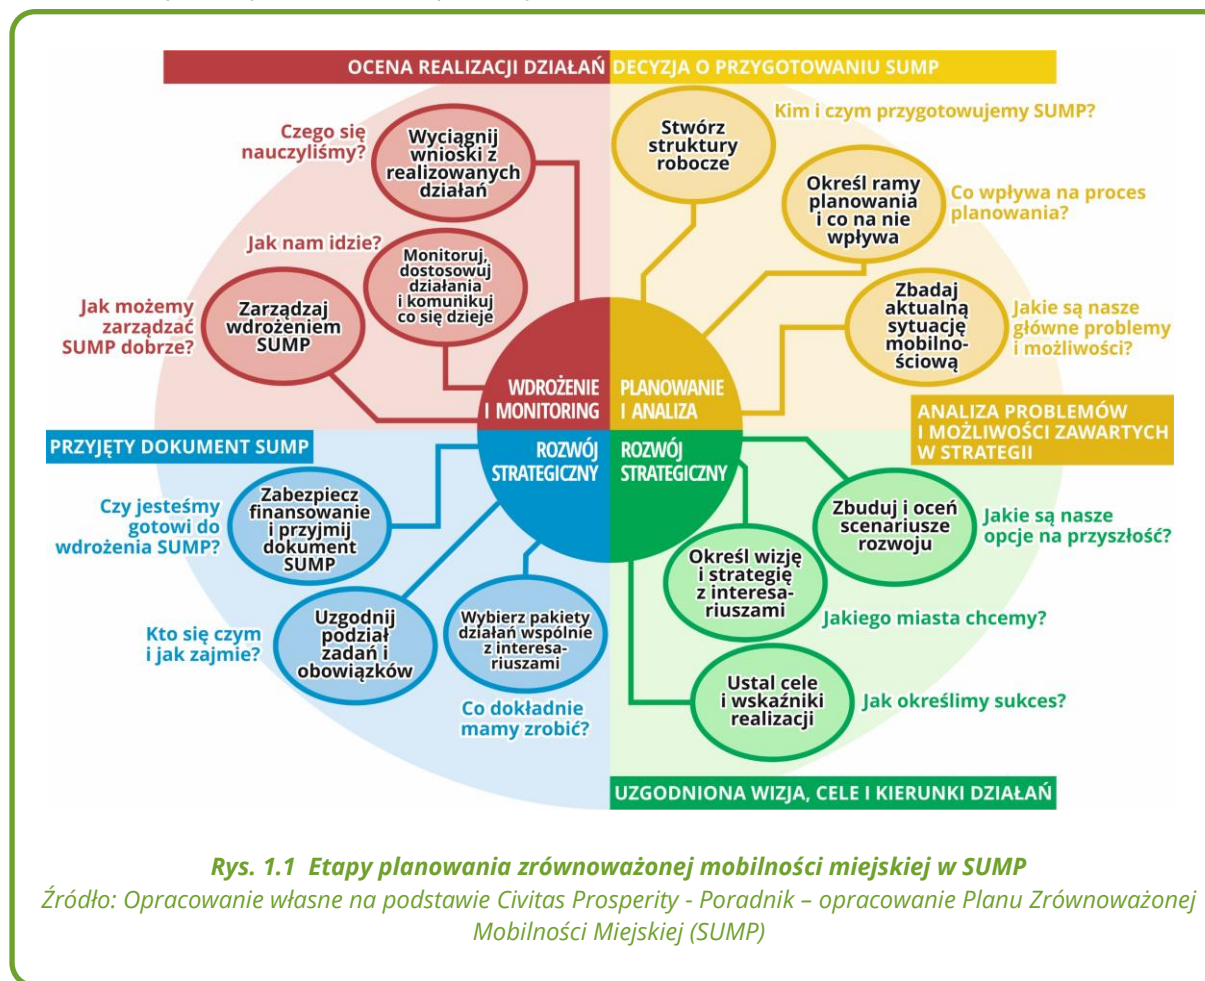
OCENA REALIZACJI DZIAŁAŃ

DECYZJA O PRZYGOTOWANIU SUMP

Czego się nauczyliśmy?

Wyciągnij wnioski z realizowanych działań

Kim i czym przygotowujemy SUMP?

Stwórz struktury robocze

Określ ramy planowania i co na nie wpływa

Co wpływa na proces planowania?

Jak nam idzie?

Monitoruj, dostosowuj działania i komunikuj co się dzieje

Jak możemy zarządzać SUMP dobrze?

Zarządzaj wdrożeniem SUMP

Zbadaj aktualną sytuację mobilnościową

Jakie są nasze główne problemy i możliwości?

WDROŻENIE I MONITORING

PLANOWANIE I ANALIZA

ANALIZA PROBLEMÓW I MOŻLIWOŚCI ZAWARTYCH W STRATEGII

PRZYJĘTY DOKUMENT SUMP

ROZWÓJ STRATEGICZNY

ROZWÓJ STRATEGICZNY

Czy jesteśmy gotowi do wdrożenia SUMP?

Zabezpiecz finansowanie i przyjmij dokument SUMP

Zbuduj i oceń scenariusze rozwoju

Jakie są nasze opcje na przyszłość?

Określ wizję i strategię z interesariuszami

Jakiego miasta chcemy?

Kto się czym i jak zajmie?

Uzgodnij podział zadań i obowiązków

Wybierz pakiety działań wspólnie z interesariuszami

Co dokładnie mamy zrobić?

Ustal cele i wskaźniki realizacji

Jak określimy sukces?

UZGODNIONA WIZJA, CELE I KIERUNKI DZIAŁAŃ

Rys. 1.1 Etapy planowania zrównoważonej mobilności miejskiej w SUMP
Źródło: Opracowanie własne na podstawie Civitas Prosperity - Poradnik – opracowanie Planu Zrównoważonej Mobilności Miejskiej (SUMP)